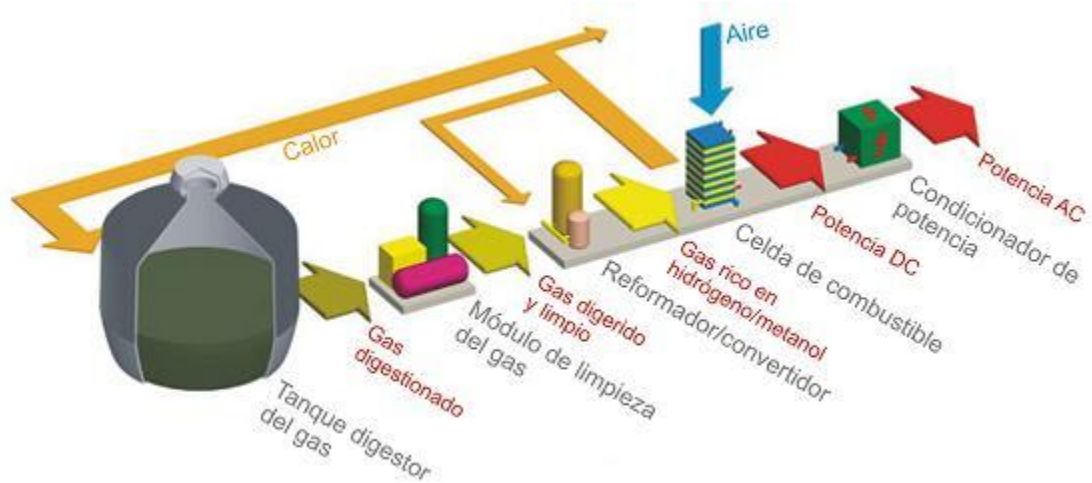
Aire

Calor

Tanque digestor del gas

Gas digestionado

Módulo de limpieza del gas

Gas digerido y limpio

Reformador/convertidor

Gas rico en hidrógeno/metanol

Celda de combustible

Potencia DC

Condicionador de potencia

Potencia AC